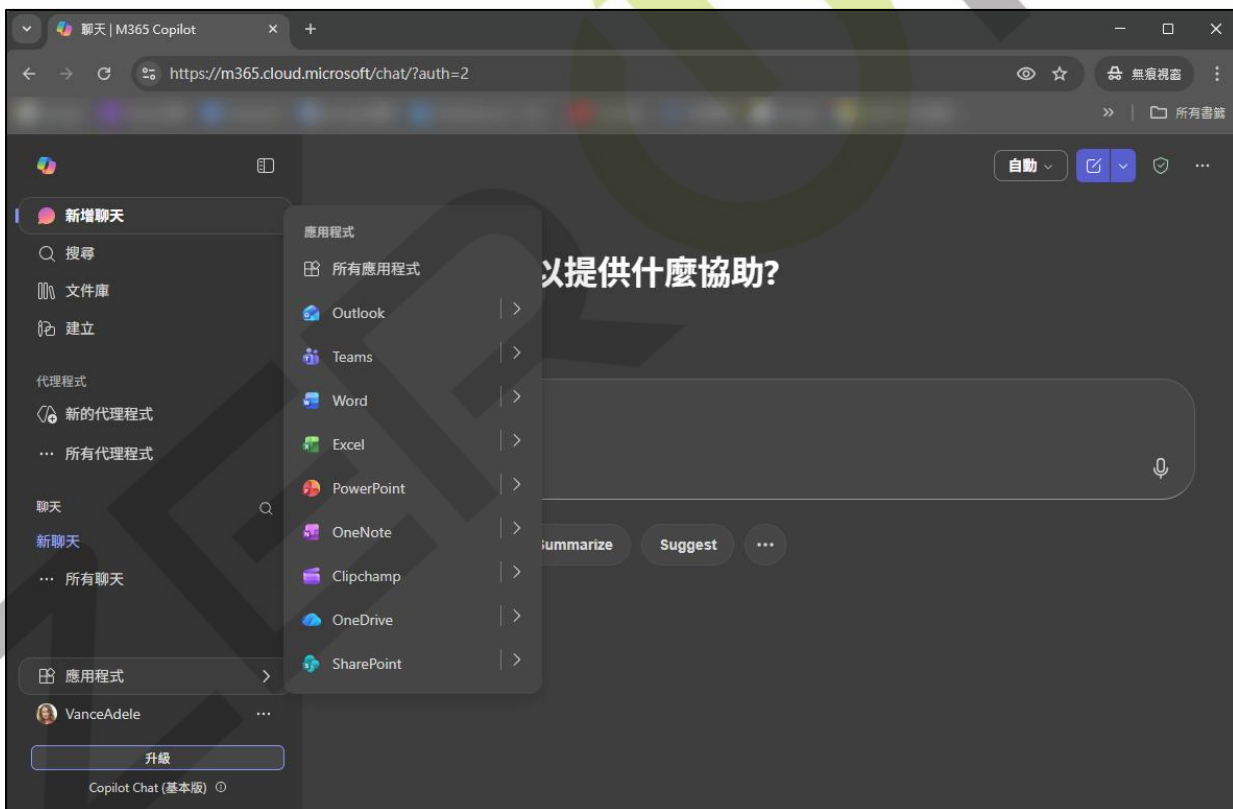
聊天 | M365 Copilot
https://m365.cloud.microsoft/chat/?auth=2
無痕視窗
所有書籤
自動
新增聊天
搜尋
文件庫
建立
代理程式
新的代理程式
··· 所有代理程式
聊天
新聊天
··· 所有聊天
應用程式
VanceAdele
升級
Copilot Chat (基本版)
應用程式
所有應用程式
Outlook
Teams
Word
Excel
PowerPoint
OneNote
Clipchamp
OneDrive
SharePoint
以提供什麼協助?
ummarize
Suggest
···